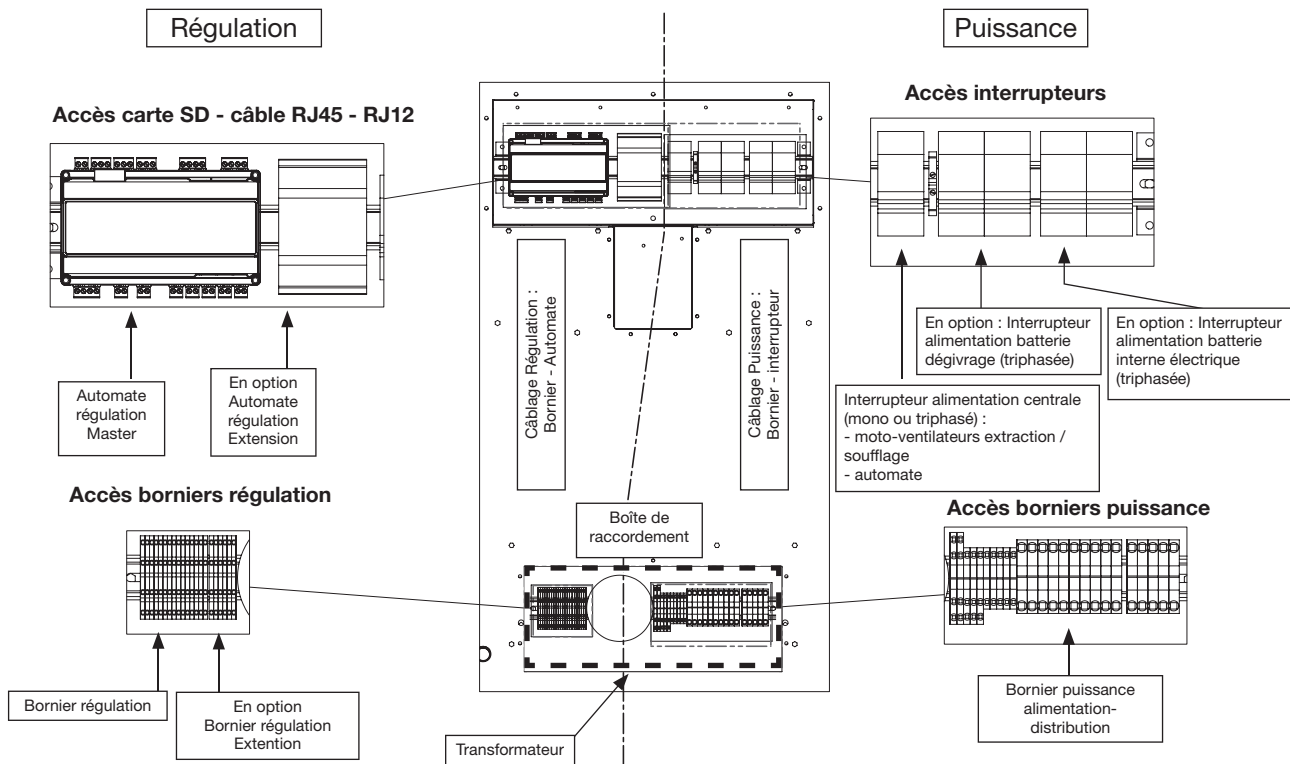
Régulation

Puissance

Accès carte SD - câble RJ45 - RJ12

Accès interrupteurs

Câblage Régulation : Bornier - Automate

Câblage Puissance : Bornier - interrupteur

En option : Interrupteur alimentation batterie dégivrage (triphasée)

En option : Interrupteur alimentation batterie interne électrique (triphasée)

Automate régulation Master

En option Automate régulation Extension

Interrupteur alimentation centrale (mono ou triphasé) :
- moto-ventilateurs extraction / soufflage
- automate

Accès borniers régulation

Boîte de raccordement

Accès borniers puissance

Bornier régulation

En option Bornier régulation Extention

Transformateur

Bornier puissance alimentation-distribution